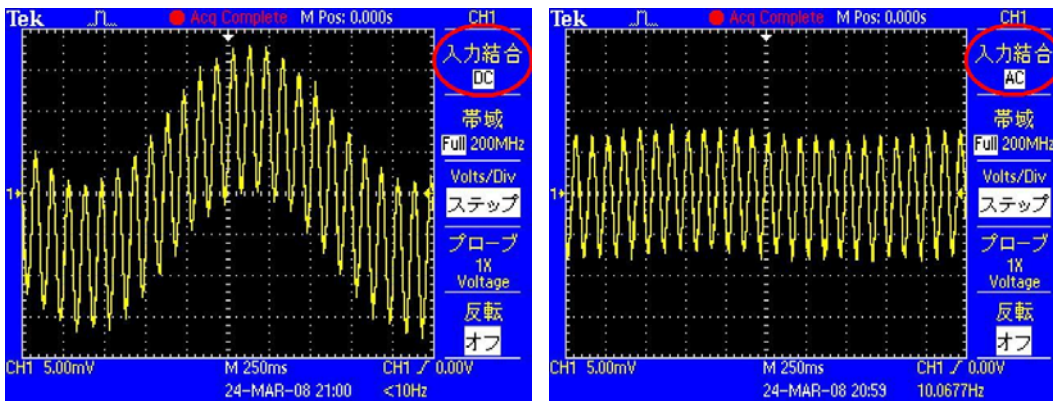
Tek Acq Complete M Pos: 0.000s CH1

入力結合
DC

帯域
Full 200MHz

Volts/Div
ステップ

プローブ
1X
Voltage

反転
オフ

1

CH1 5.00mV M 250ms CH1 ∕ 0.00V
24-MAR-08 21:00 <10Hz

Tek Acq Complete M Pos: 0.000s CH1

入力結合
AC

帯域
Full 200MHz

Volts/Div
ステップ

プローブ
1X
Voltage

反転
オフ

1

CH1 5.00mV M 250ms CH1 ∕ 0.00V
24-MAR-08 20:59 10.0677Hz